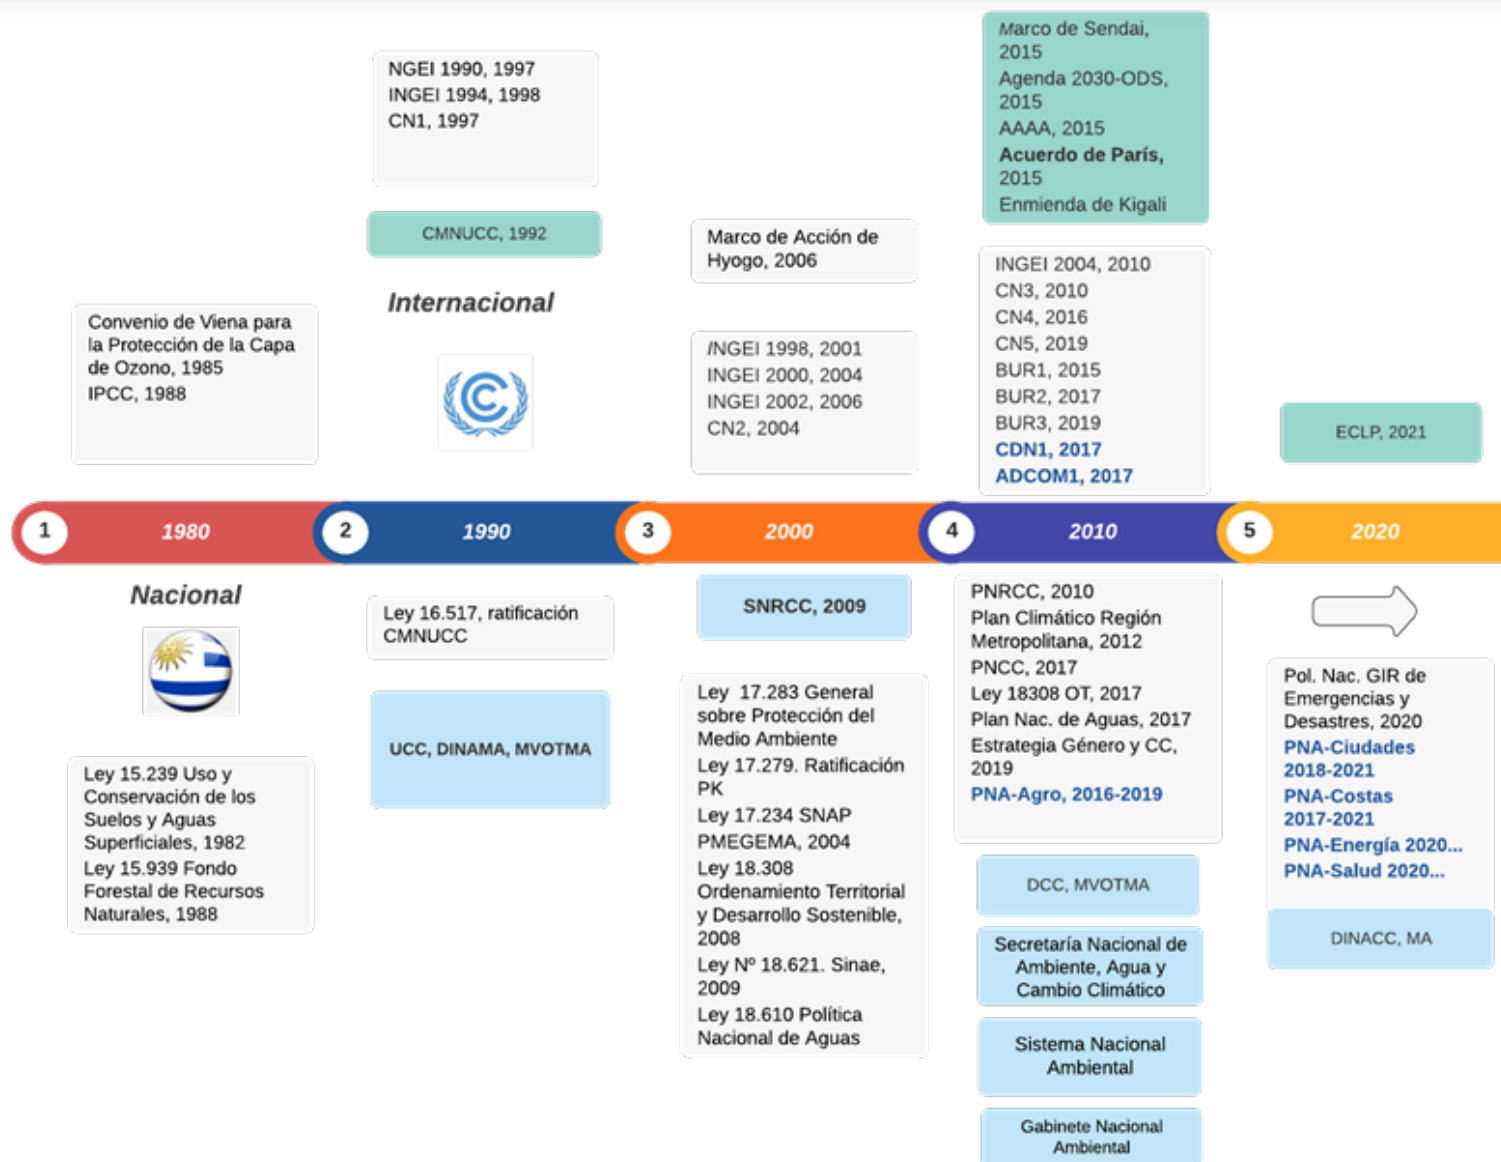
Marco de Sendai, 2015
Agenda 2030-ODS, 2015
AAAA, 2015
Acuerdo de París, 2015
Enmienda de Kigali

NGEI 1990, 1997
INGEI 1994, 1998
CN1, 1997

CMNUCC, 1992

Internacional

Marco de Acción de Hyogo, 2006

Convenio de Viena para la Protección de la Capa de Ozono, 1985
IPCC, 1988

INGEI 1998, 2001
INGEI 2000, 2004
INGEI 2002, 2006
CN2, 2004

INGEI 2004, 2010
CN3, 2010
CN4, 2016
CN5, 2019
BUR1, 2015
BUR2, 2017
BUR3, 2019
CDN1, 2017
ADCOM1, 2017

ECLP, 2021

1 1980 2 1990 3 2000 4 2010 5 2020

Nacional

Ley 16.517, ratificación CMNUCC

SNRCC, 2009

PNRCC, 2010
Plan Climático Región Metropolitana, 2012
PNCC, 2017
Ley 18308 OT, 2017
Plan Nac. de Aguas, 2017
Estrategia Género y CC, 2019
PNA-Agro, 2016-2019

UCC, DINAMA, MVOTMA

Ley 17.283 General sobre Protección del Medio Ambiente
Ley 17.279. Ratificación PK
Ley 17.234 SNAP
PMEGEMA, 2004
Ley 18.308 Ordenamiento Territorial y Desarrollo Sostenible, 2008
Ley Nº 18.621. Sinae, 2009
Ley 18.610 Política Nacional de Aguas

Pol. Nac. GIR de Emergencias y Desastres, 2020
PNA-Ciudades 2018-2021
PNA-Costas 2017-2021
PNA-Energía 2020...
PNA-Salud 2020...

Ley 15.239 Uso y Conservación de los Suelos y Aguas Superficiales, 1982
Ley 15.939 Fondo Forestal de Recursos Naturales, 1988

DCC, MVOTMA

DINACC, MA

Secretaría Nacional de Ambiente, Agua y Cambio Climático

Sistema Nacional Ambiental

Gabinete Nacional Ambiental